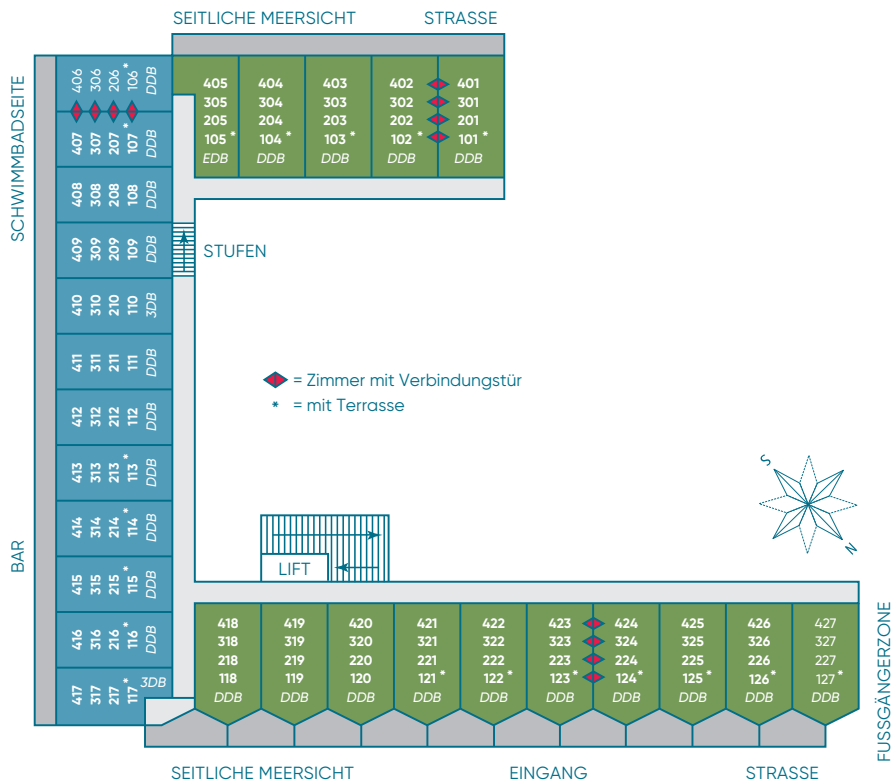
SEITLICHE MEERSICHT STRASSE

SCHWIMMBADSEITE

406 306 206 106* DDB

407 307 207* 107* DDB

408 308 208 108 DDB

409 309 209 109 DDB

410 310 210 110 3DB

411 311 211 111 DDB

412 312 212 112 DDB

413 313 213* 113* DDB

414 314 214* 114* DDB

415 315 215* 115* DDB

416 316 216* 116* DDB

417 317 217* 117* 3DB

BAR

405 305 205 105* EDB

404 304 204 104* DDB

403 303 203 103* DDB

402 302 202 102* DDB

401 301 201 101* DDB

STUFEN

= Zimmer mit Verbindungstür
* = mit Terrasse

S
N

LIFT

418 318 218 118 DDB

419 319 219 119 DDB

420 320 220 120 DDB

421 321 221 121* DDB

422 322 222 122* DDB

423 323 223 123* DDB

424 324 224 124* DDB

425 325 225 125* DDB

426 326 226 126* DDB

427 327 227 127* DDB

FUSSGÄNGERZONE

SEITLICHE MEERSICHT EINGANG STRASSE